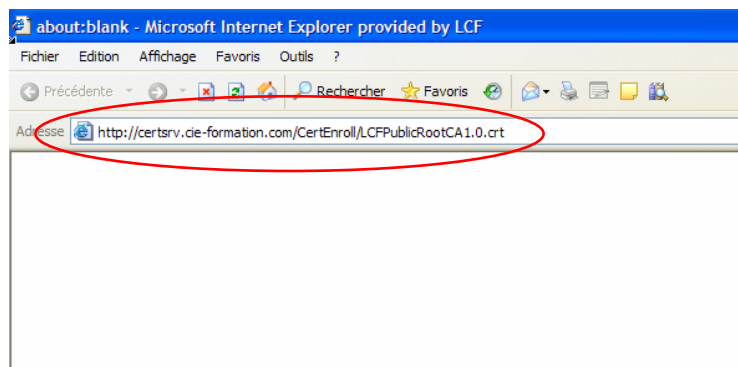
about:blank - Microsoft Internet Explorer provided by LCF

Fichier Edition Affichage Favoris Outils ?

Précédente Rechercher Favoris

Adresse http://certsrv.cie-formation.com/CertEnroll/LCFPublicRootCA1.0.crt